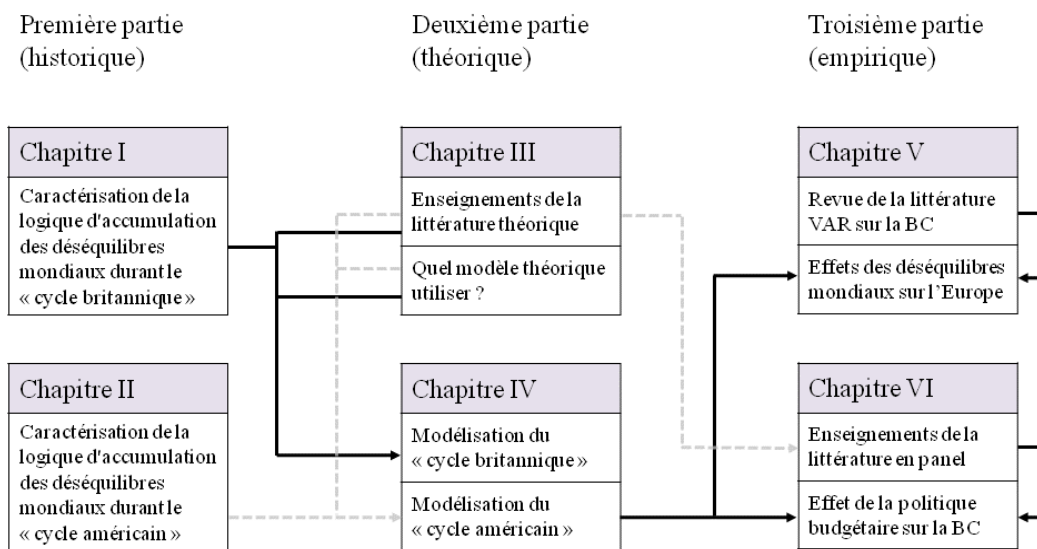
Première partie
(historique)

Deuxième partie
(théorique)

Troisième partie
(empirique)

Chapitre I

Caractérisation de la logique d'accumulation des déséquilibres mondiaux durant le « cycle britannique »

Chapitre III

Enseignements de la littérature théorique

Quel modèle théorique utiliser ?

Chapitre V

Revue de la littérature VAR sur la BC

Effets des déséquilibres mondiaux sur l'Europe

Chapitre II

Caractérisation de la logique d'accumulation des déséquilibres mondiaux durant le « cycle américain »

Chapitre IV

Modélisation du « cycle britannique »

Modélisation du « cycle américain »

Chapitre VI

Enseignements de la littérature en panel

Effet de la politique budgétaire sur la BC